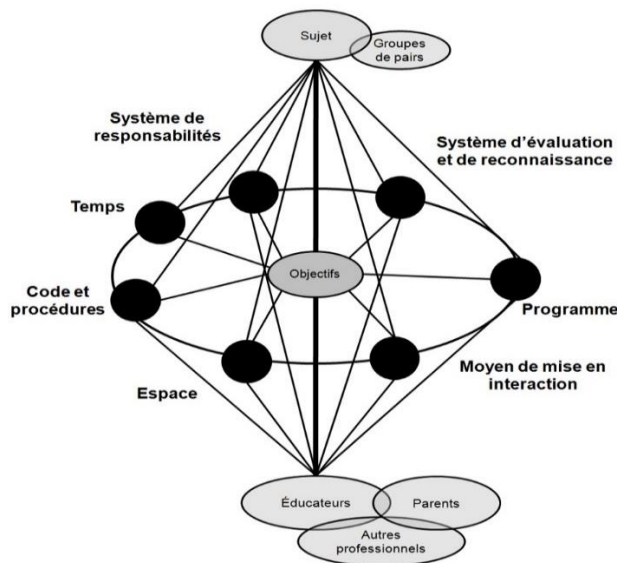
Sujet
Groupes de pairs

Système de responsabilités

Système d'évaluation et de reconnaissance

Temps

Objectifs

Code et procédures

Programme

Moyen de mise en interaction

Espace

Éducateurs
Parents
Autres professionnels